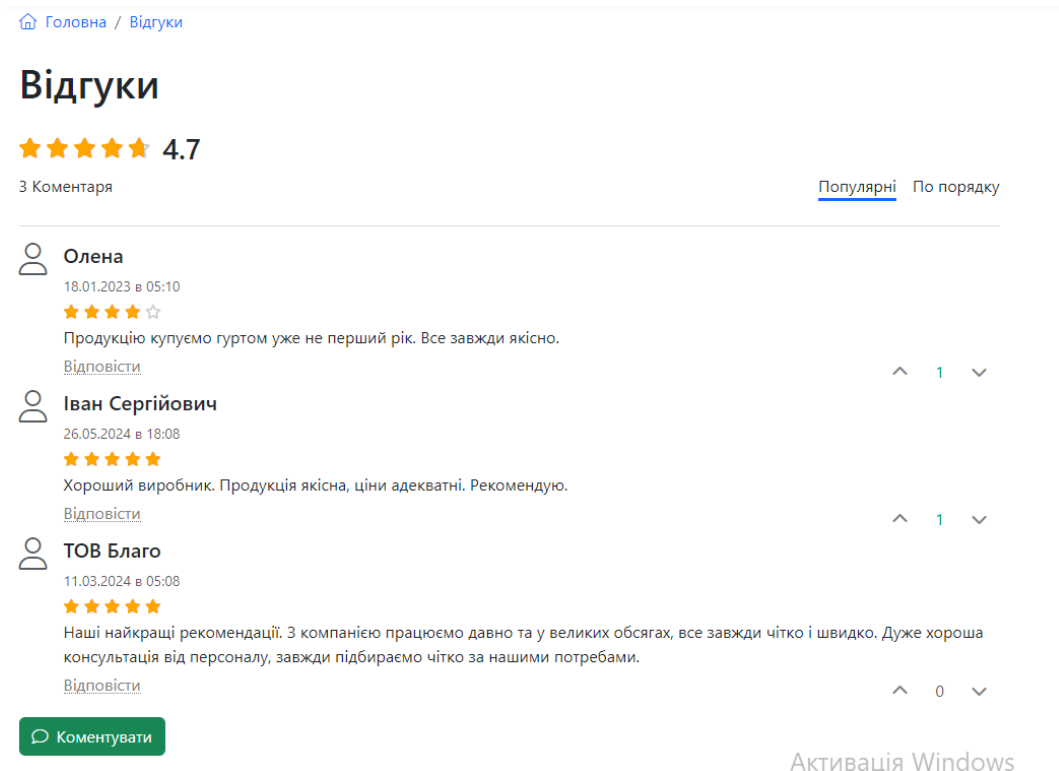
Головна / Відгуки

Відгуки

4.7

3 Коментаря

Популярні По порядку

Олена

18.01.2023 в 05:10

Продукцію купуємо гуртом уже не перший рік. Все завжди якісно.

Відповісти

1

Іван Сергійович

26.05.2024 в 18:08

Хороший виробник. Продукція якісна, ціни адекватні. Рекомендую.

Відповісти

1

ТОВ Благо

11.03.2024 в 05:08

Наші найкращі рекомендації. З компанією працюємо давно та у великих обсягах, все завжди чітко і швидко. Дуже хороша консультація від персоналу, завжди підбираємо чітко за нашими потребами.

Відповісти

0

Коментувати

Активація Windows